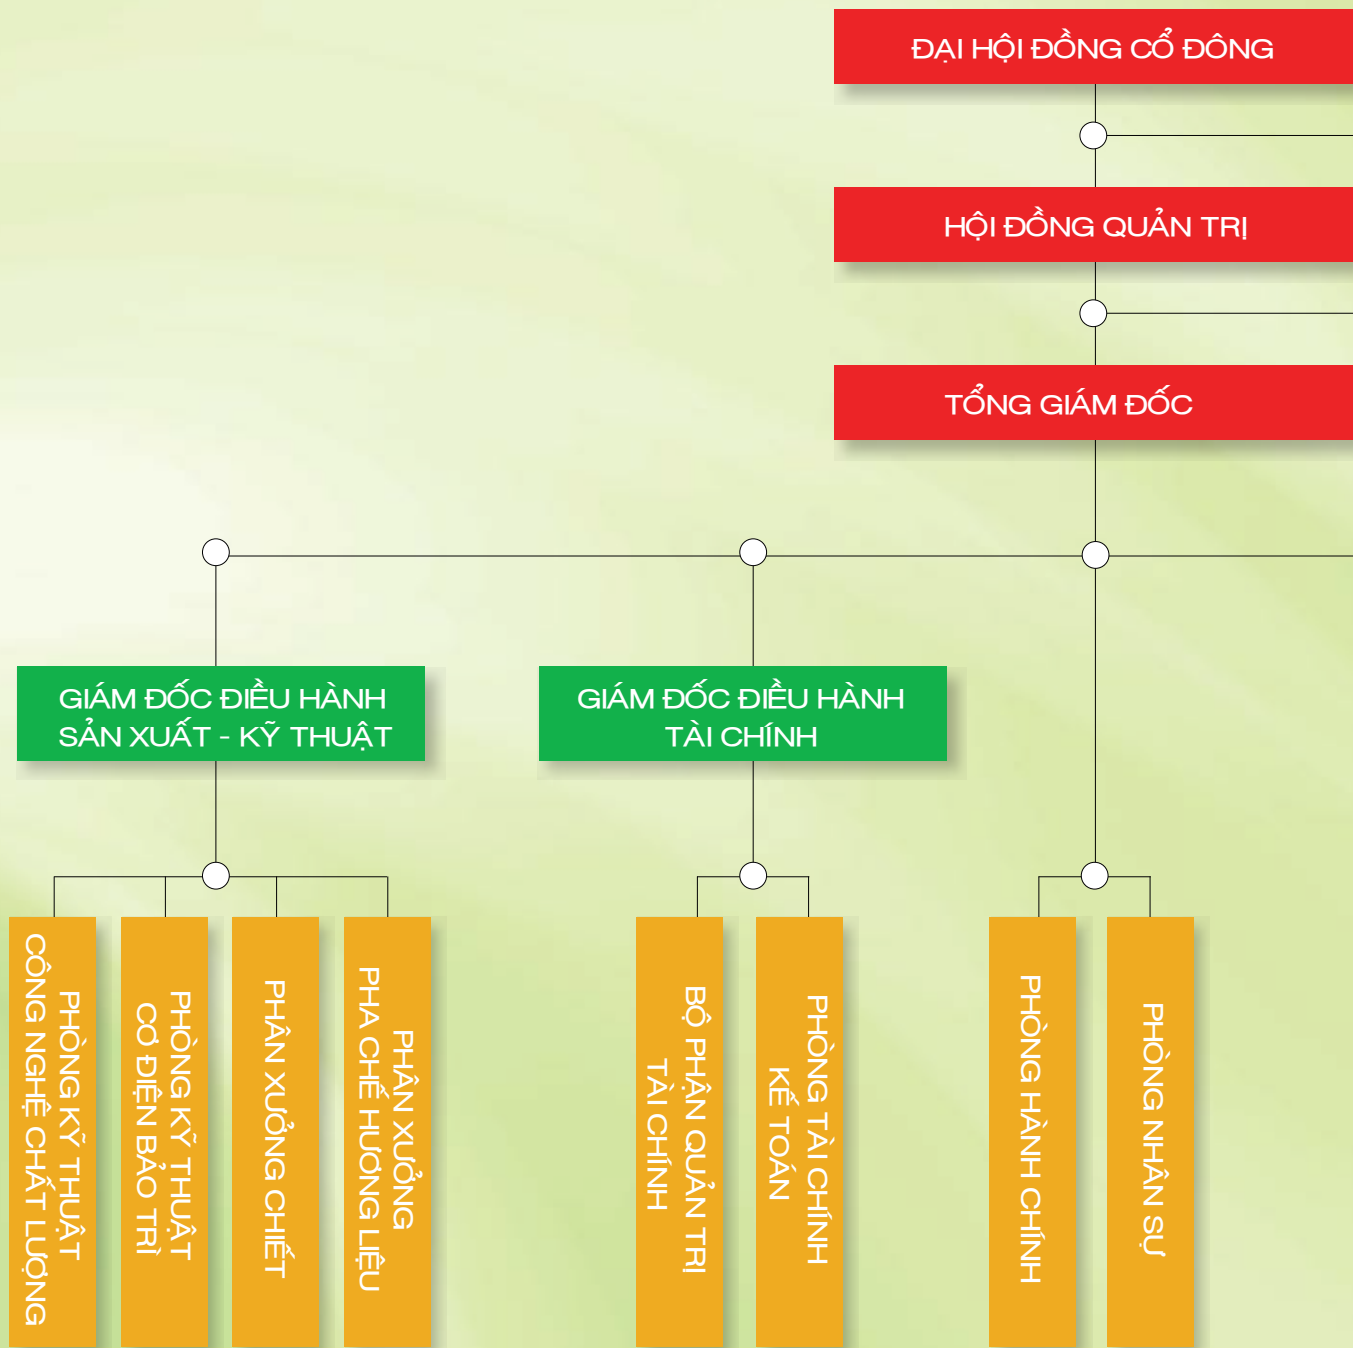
ĐẠI HỘI ĐỒNG CỔ ĐÔNG

HỘI ĐỒNG QUẢN TRỊ

TỔNG GIÁM ĐỐC

GIÁM ĐỐC ĐIỀU HÀNH SẢN XUẤT - KỸ THUẬT

GIÁM ĐỐC ĐIỀU HÀNH TÀI CHÍNH

PHÒNG KỸ THUẬT CÔNG NGHỆ CHẤT LƯỢNG

PHÒNG KỸ THUẬT CƠ ĐIỆN BẢO TRÌ

PHÂN XƯỞNG CHIẾT

PHÂN XƯỞNG PHA CHẾ HƯƠNG LIỆU

BỘ PHẬN QUẢN TRỊ TÀI CHÍNH

PHÒNG TÀI CHÍNH KẾ TOÁN

PHÒNG HÀNH CHÍNH

PHÒNG NHÂN SỰ